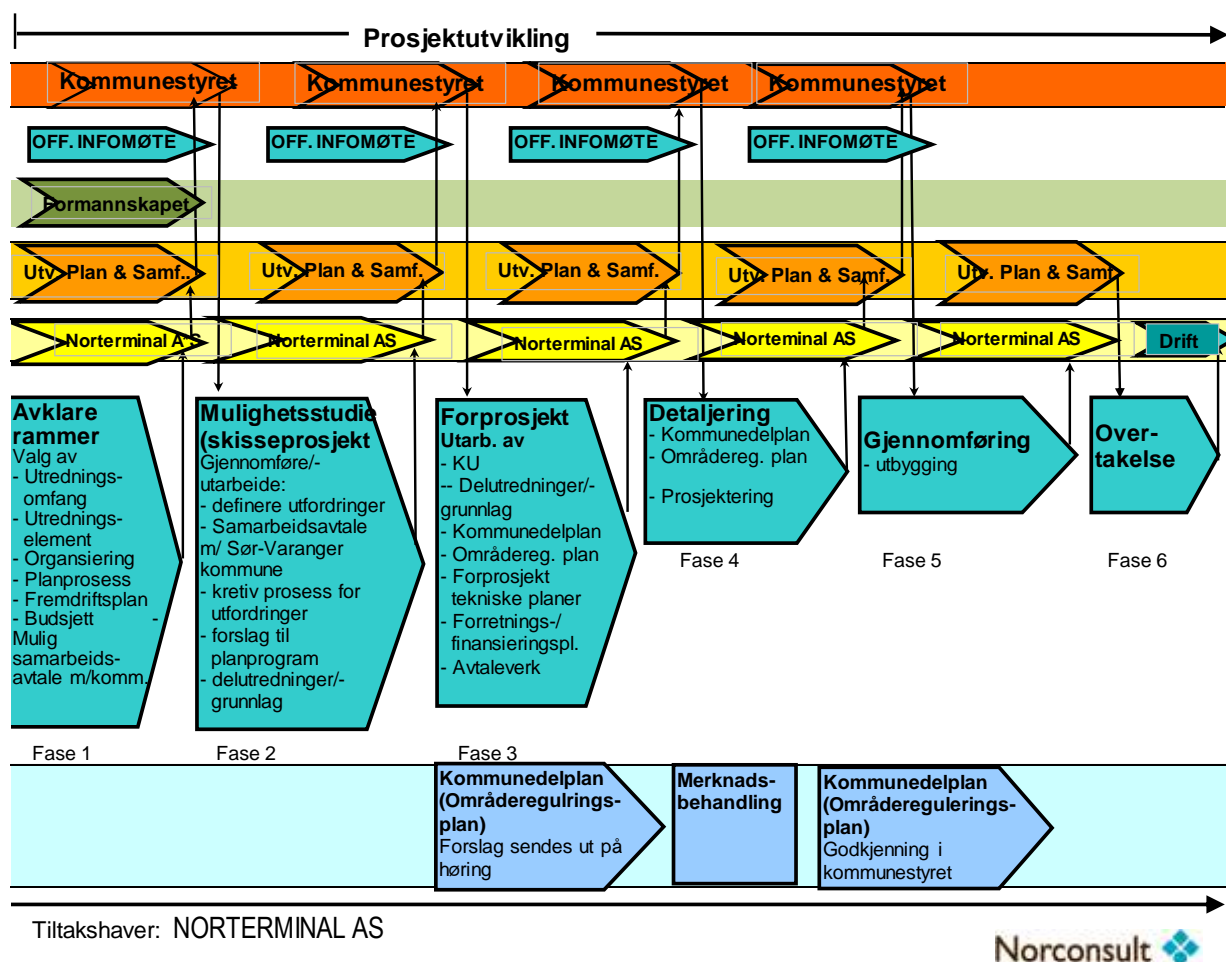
Prosjektutvikling

Kommunestyret
Kommunestyret
Kommunestyret
Kommunestyret

OFF. INFOMØTE
OFF. INFOMØTE
OFF. INFOMØTE
OFF. INFOMØTE

Formannskapet

Utv. Plan & Samf.
Utv. Plan & Samf.
Utv. Plan & Samf.
Utv. Plan & Samf.
Utv. Plan & Samf.

Norterminal AS
Norterminal AS
Norterminal AS
Norterminal AS
Norterminal AS
Drift

Avklare rammer
Valg av
- Utredningsomfang
- Utredningselement
- Organsiering
- Planprosess
- Fremdriftsplan
- Budsjett -
Mulig samarbeidsavtale m/komm.

Mulighetsstudie (skisseprosjekt
Gjennomføre/-utarbeide:
- definere utfordringer
- Samarbeidsavtale m/ Sør-Varanger kommune
- kretiv prosess for utfordringer
- forslag til planprogram
- delutredninger/-grunnlag

Forprosjekt
Utarb. av
- KU
-- Delutredninger/-grunnlag
- Kommunedelplan
- Områdereg. plan
- Forprosjekt tekniske planer
- Forretnings-/ finansieringspl.
- Avtaleverk

Detaljering
- Kommunedelplan
- Områdereg. plan

- Prosjektering

Gjennomføring
- utbygging

Overtakelse

Fase 4
Fase 5
Fase 6

Fase 1
Fase 2
Fase 3

Kommunedelplan (Områderegulringsplan)
Forslag sendes ut på høring

Merknadsbehandling

Kommunedelplan (Områdereguleringsplan)
Godkjenning i kommunestyret

Tiltakshaver: NORTERMINAL AS

Norconsult